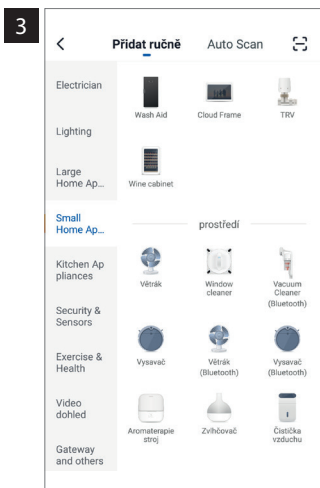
3

<

Přidat ručně

Auto Scan

Electrician

Lighting

Large Home Ap...

Small Home Ap...

Kitchen Ap pliances

Security & Sensors

Exercise & Health

Video dohled

Gateway and others

Wash Aid

Cloud Frame

TRV

Wine cabinet

prostředí

Větrák

Window cleaner

Vacuum Cleaner (Bluetooth)

Vysavač

Větrák (Bluetooth)

Vysavač (Bluetooth)

Aromaterapie stroj

Zvlhčovač

Čistička vzduchu